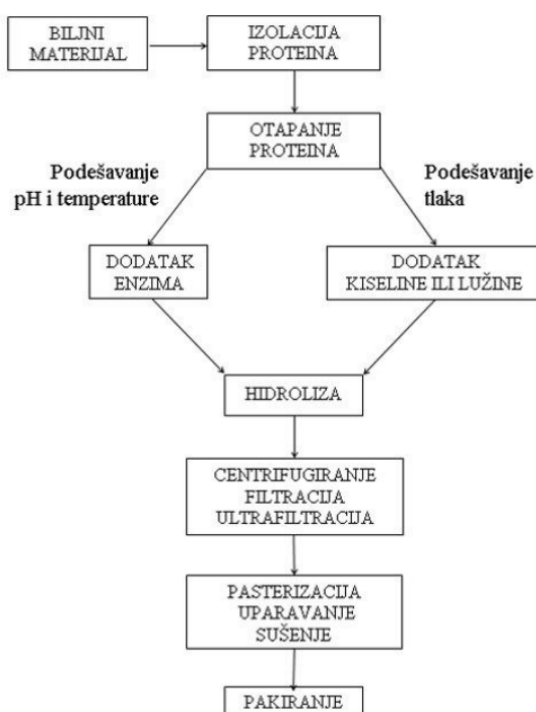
BILJNI MATERIJAL

IZOLACIJA PROTEINA

OTAPANJE PROTEINA

Podešavanje pH i temperature

Podešavanje tlaka

DODATAK ENZIMA

DODATAK KISELINE ILI LUŽINE

HIDROLIZA

CENTRIFUGIRANJE
FILTRACIJA
ULTRAFILTRACIJA

PASTERIZACIJA
UPARAVANJE
SUŠENJE

PAKIRANJE